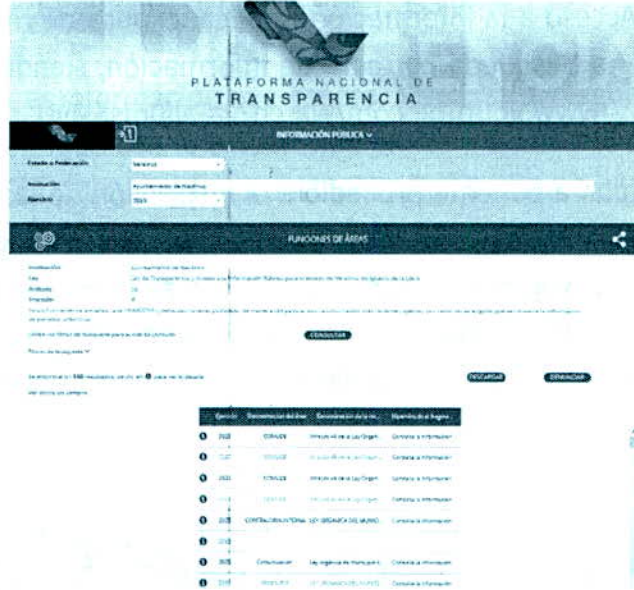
PLATAFORMA NACIONAL DE
TRANSPARENCIA

INFORMACIÓN PÚBLICA ⌄

Estado o Federación | Veracruz
Institución | Ayuntamiento de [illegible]
Ejercicio | 2023

FUNCIONES DE ÁREAS

Institución: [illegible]
Ley: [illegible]
Artículo: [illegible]
Fracción: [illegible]

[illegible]

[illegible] CONSULTAR

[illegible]

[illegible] DESCARGAR DESCARGAR

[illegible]

| | Ejercicio | Denominación del Área | Denominación de la no... | Fundamento Legal... |
|---|---|---|---|---|
| | 2023 | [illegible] | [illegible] | Consultar la información |
| | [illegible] | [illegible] | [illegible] | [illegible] |
| | 2023 | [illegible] | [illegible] | Consultar la información |
| | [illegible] | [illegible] | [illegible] | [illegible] |
| | 2023 | CONTRALORIA INTERNA | LEY ORGANICA DEL MUNICI... | Consultar la información |
| | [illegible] | | | |
| | 2023 | Comunicación | Ley orgánica del municipio... | Consultar la información |
| | 2023 | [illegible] | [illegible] | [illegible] |